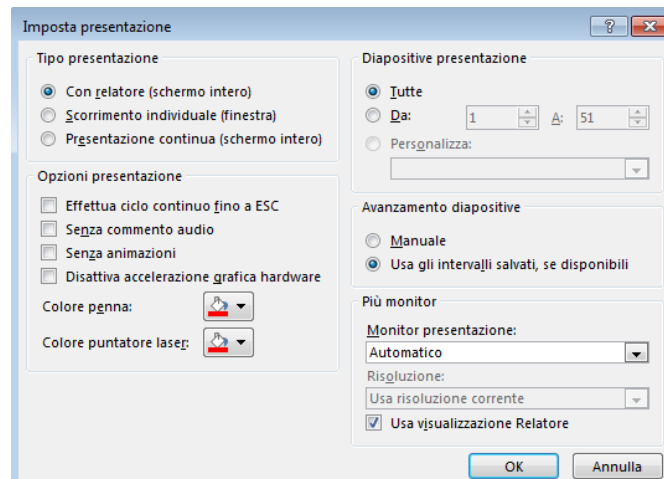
Imposta presentazione

?

Tipo presentazione

Con relatore (schermo intero)

Scorrimento individuale (finestra)

Presentazione continua (schermo intero)

Opzioni presentazione

Effettua ciclo continuo fino a ESC

Senza commento audio

Senza animazioni

Disattiva accelerazione grafica hardware

Colore penna:

Colore puntatore laser:

Diapositive presentazione

Tutte

Da: 1 A: 51

Personalizza:

Avanzamento diapositive

Manuale

Usa gli intervalli salvati, se disponibili

Più monitor

Monitor presentazione:

Automatico

Risoluzione:

Usa risoluzione corrente

Usa visualizzazione Relatore

OK

Annulla